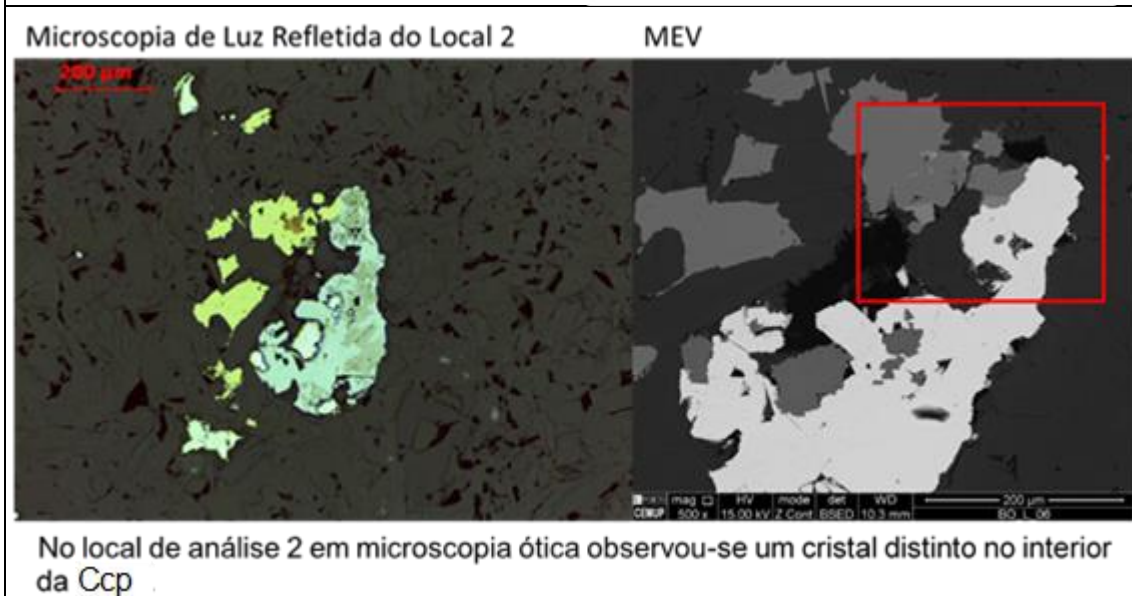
Microscopia de Luz Refletida do Local 2

MEV

200 µm

CEMUP | mag □ 500 x | HV 15.00 kV | mode Z Cont | det BSED | WD 10.3 mm | 200 µm | BO_L_06

No local de análise 2 em microscopia ótica observou-se um cristal distinto no interior da Ccp